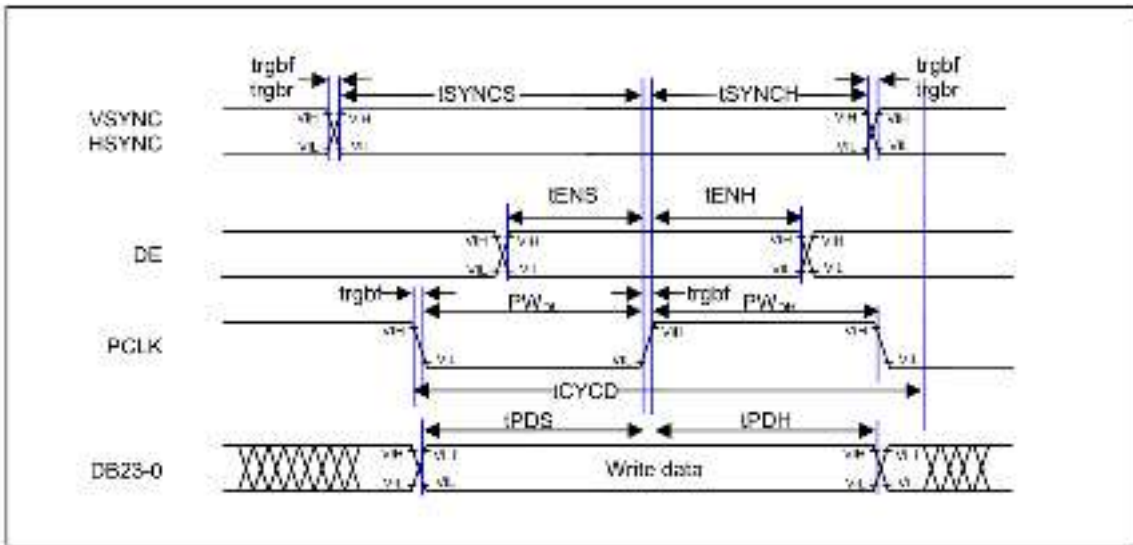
trgbf
trgbr
tSYNCS
tSYNCH
trgbf
trgbr
VSYNC
HSYNC
VIH
VIH
VIL
VIL
VIH
VIH
VIL
VIL
tENS
tENH
DE
VIH
VIH
VIL
VIL
VIH
VIH
VIL
VIL
trgbf
PW$_{\text{L}}$
trgbf
PW$_{\text{H}}$
PCLK
VIH
VIL
VIL
VIH
VIH
VIL
tCYCD
tPDS
tPDH
DB23-0
VIH
VIH
VIL
VIL
Write data
VIH
VIH
VIL
VIL